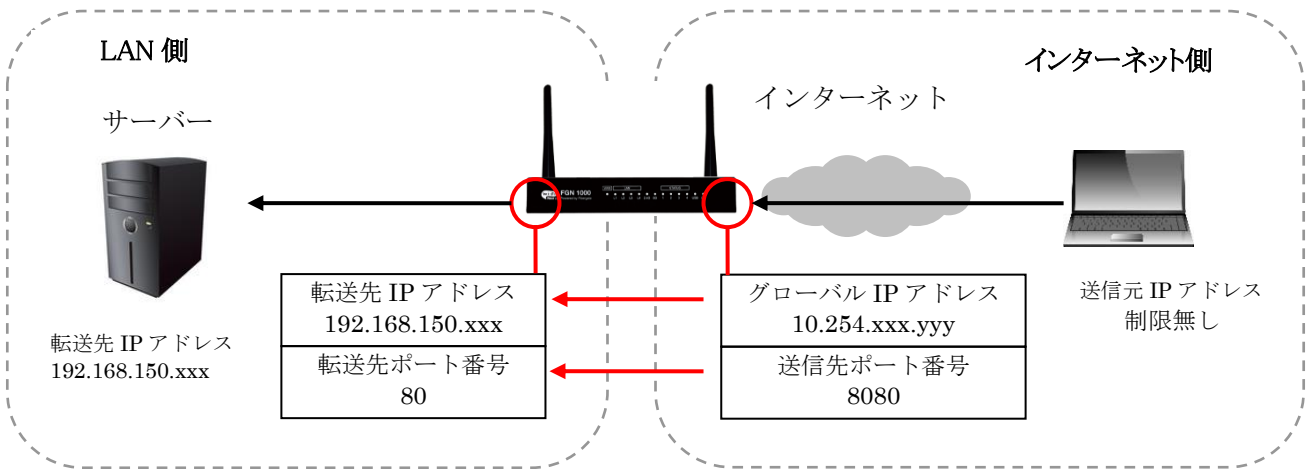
LAN 側

インターネット側

インターネット

サーバー

FGN 1000

転送先 IP アドレス
192.168.150.xxx

転送先ポート番号
80

グローバル IP アドレス
10.254.xxx.yyy

送信先ポート番号
8080

送信元 IP アドレス
制限無し

転送先 IP アドレス
192.168.150.xxx